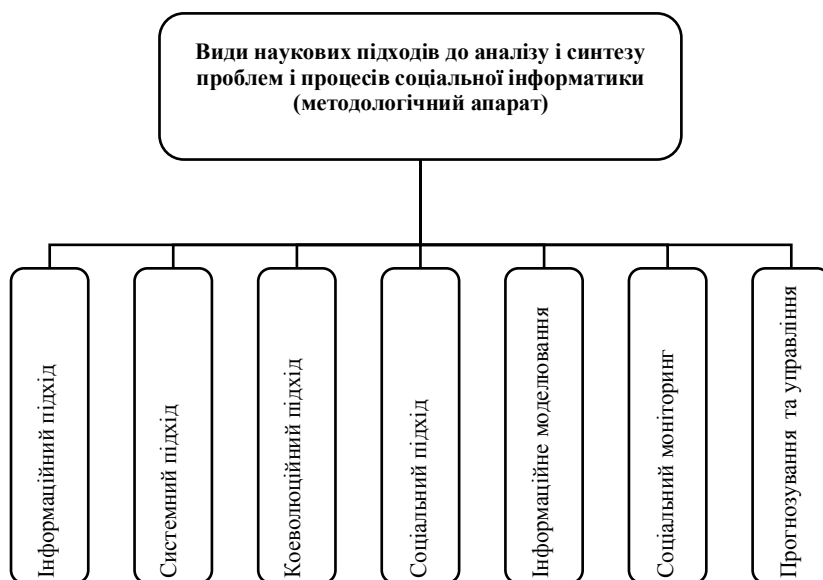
Види наукових підходів до аналізу і синтезу проблем і процесів соціальної інформатики (методологічний апарат)

Інформаційний підхід

Системний підхід

Коеволюційний підхід

Соціальний підхід

Інформаційне моделювання

Соціальний моніторинг

Прогнозування та управління